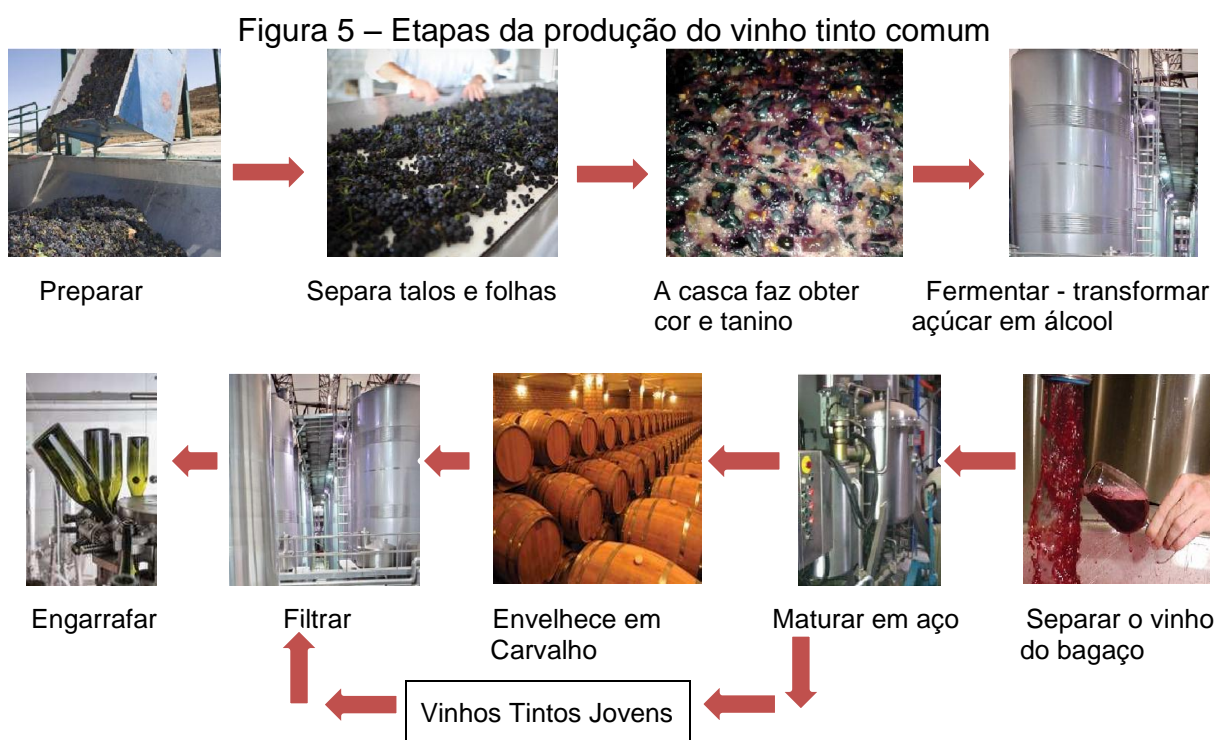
Figura 5 – Etapas da produção do vinho tinto comum

Preparar

Separa talos e folhas

A casca faz obter cor e tanino

Fermentar - transformar açúcar em álcool

Engarrafar

Filtrar

Envelhece em Carvalho

Maturar em aço

Separar o vinho do bagaço

Vinhos Tintos Jovens